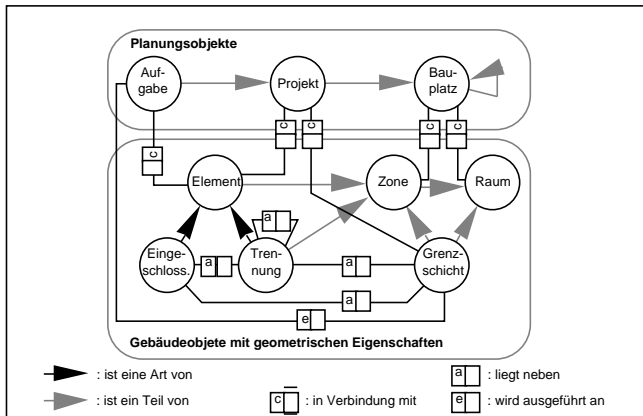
Planungsobjekte

Aufgabe

Projekt

Bauplatz

c

c

c

c

c

Element

Zone

Raum

a

Eingeschloss.

a

Trennung

a

Grenzschicht

a

e

Gebäudeobjete mit geometrischen Eigenschaften

: ist eine Art von

: ist ein Teil von

c : in Verbindung mit

a : liegt neben

e : wird ausgeführt an